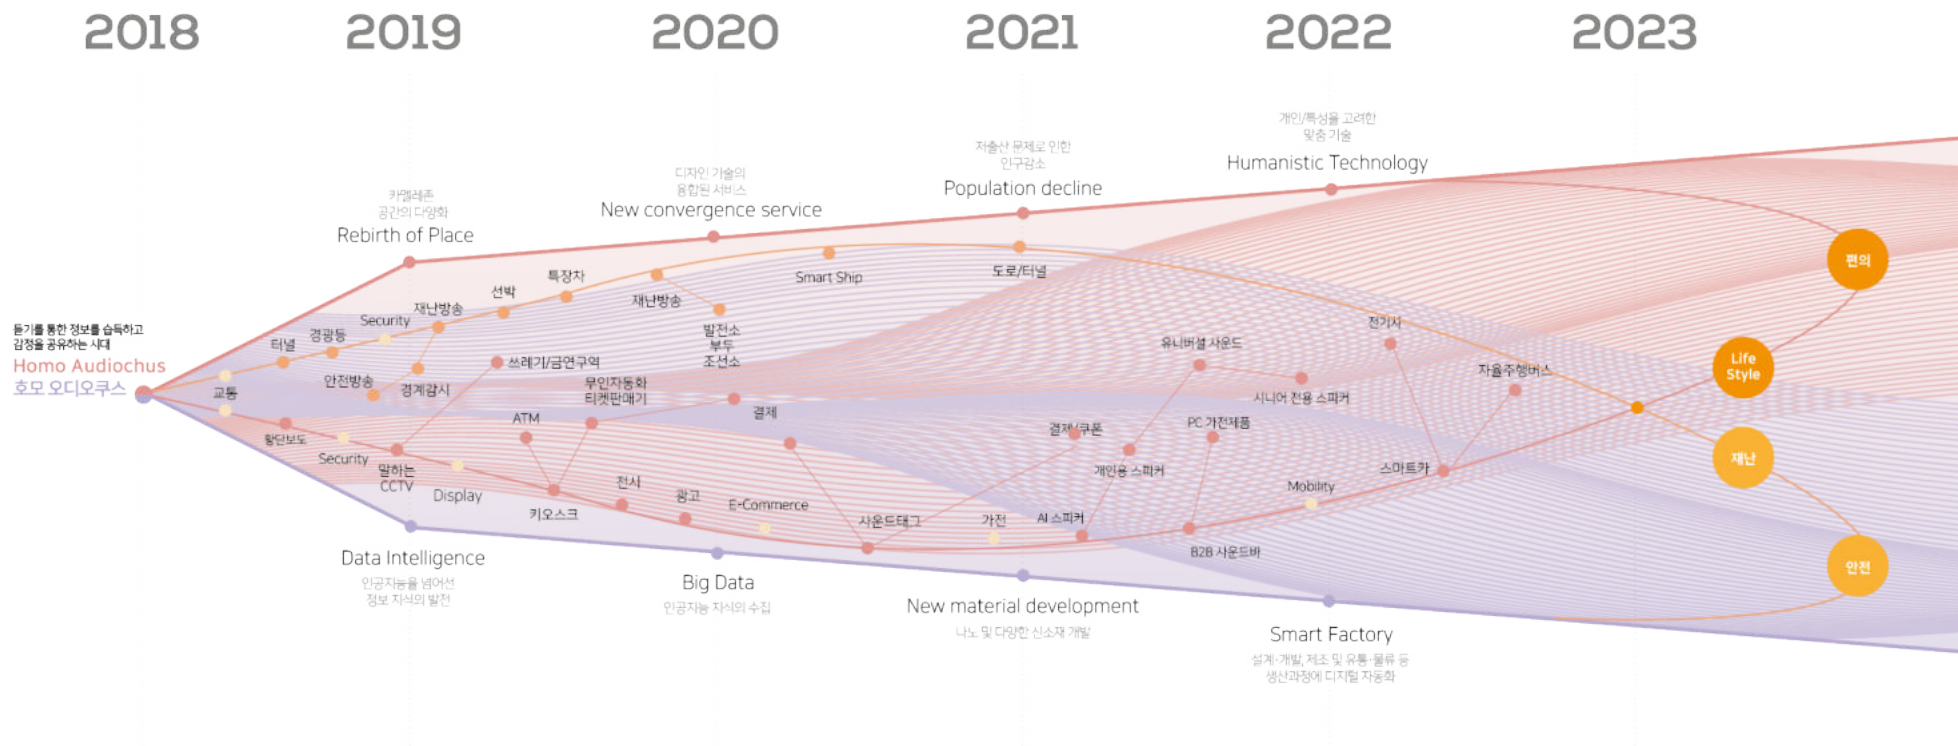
2018 2019 2020 2021 2022 2023

듣기를 통한 정보를 습득하고 감정을 공유하는 시대
Homo Audiochus
호모 오디오쿠스

카멜레존 공간의 다양화
Rebirth of Place

디자인 기술의 융합된 서비스
New convergence service

저출산 문제로 인한 인구감소
Population decline

개인/특성을 고려한 맞춤 기술
Humanistic Technology

Data Intelligence
인공지능을 넘어선 정보 지식의 발전

Big Data
인공지능 지식의 수집

New material development
나노 및 다양한 신소재 개발

Smart Factory
설계·개발, 제조 및 유통·물류 등 생산과정에 디지털 자동화

터널
경광등
Security
재난방송
선박
특장차
재난방송
Smart Ship
도로/터널
교통
안전방송
경계감시
쓰레기/금연구역
발전소
부두
조선소
무인자동화
티켓판매기
결제
황단보도
Security
말하는 CCTV
Display
ATM
키오스크
전시
광고
E-Commerce
사운드태그
가전
AI 스피커
결제/쿠폰
개인용 스피커
유니버설 사운드
시니어 전용 스피커
PC 가전제품
B2B 사운드바
Mobility
스마트카
전기차
자율주행버스

편의
Life Style
재난
안전